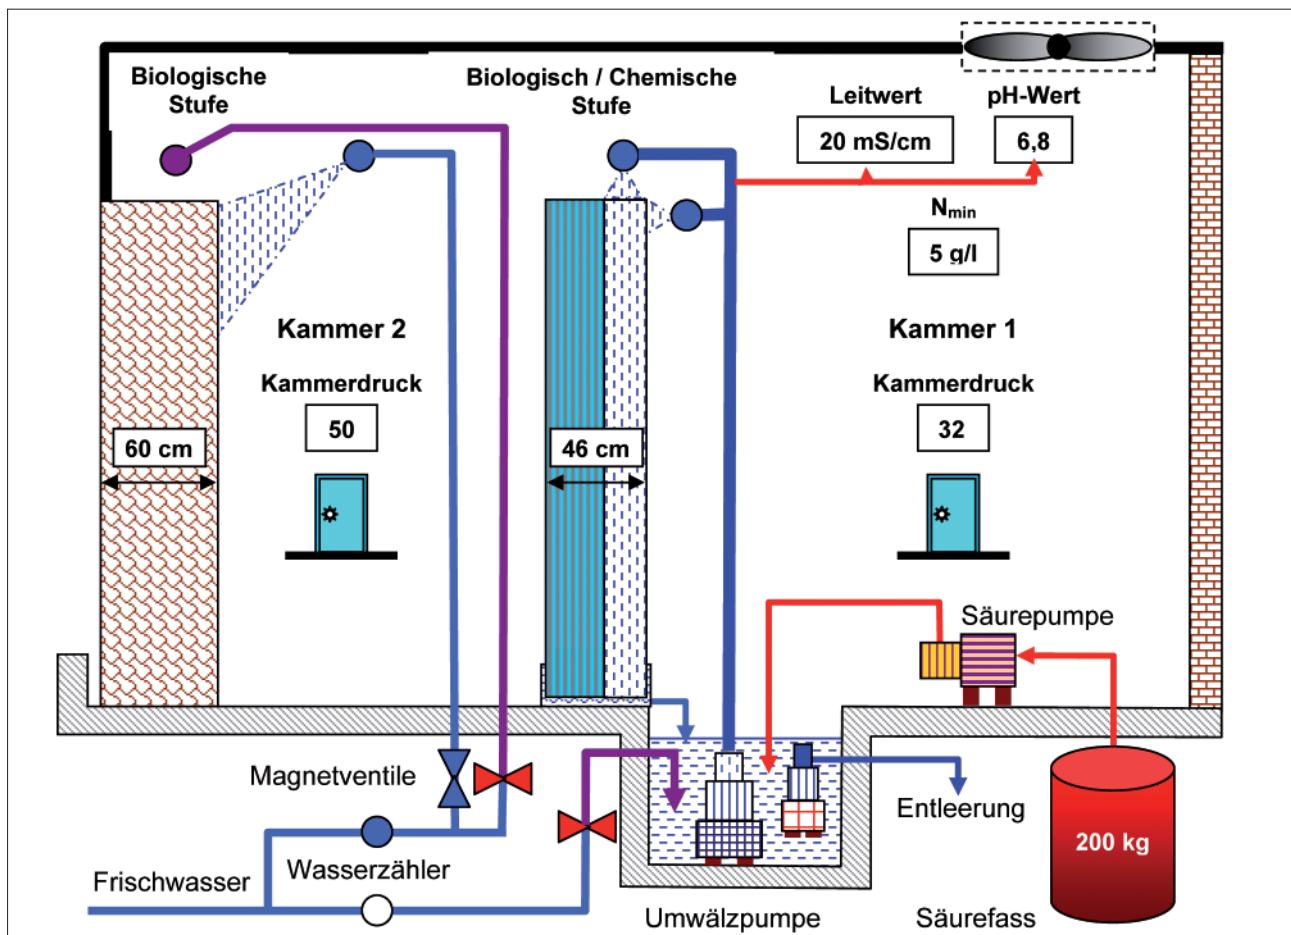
Biologische Stufe

Biologisch / Chemische Stufe

Leitwert

20 mS/cm

pH-Wert

6,8

$N_{min}$

5 g/l

Kammer 2

Kammerdruck

50

Kammer 1

Kammerdruck

32

60 cm

46 cm

Säurepumpe

Magnetventile

Entleerung

200 kg

Frischwasser

Wasserzähler

Umwälzpumpe

Säurefass